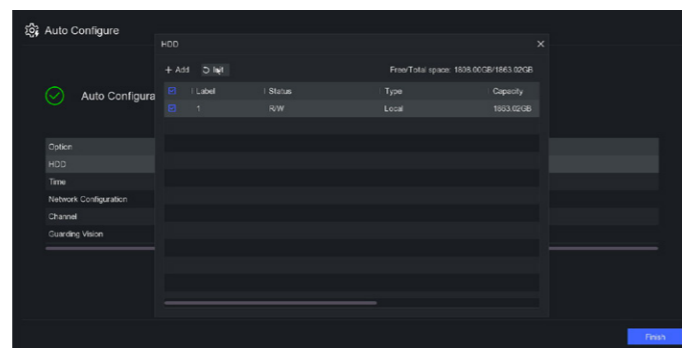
Auto Configure

Auto Configura

Option
HDD
Time
Network Configuration
Channel
Guarding Vision

HDD

+ Add
Init

Free/Total space: 1836.00GB/1863.02GB

| | Label | Status | Type | Capacity |
|---|---|---|---|---|
| | 1 | R/W | Local | 1863.02GB |

Finish